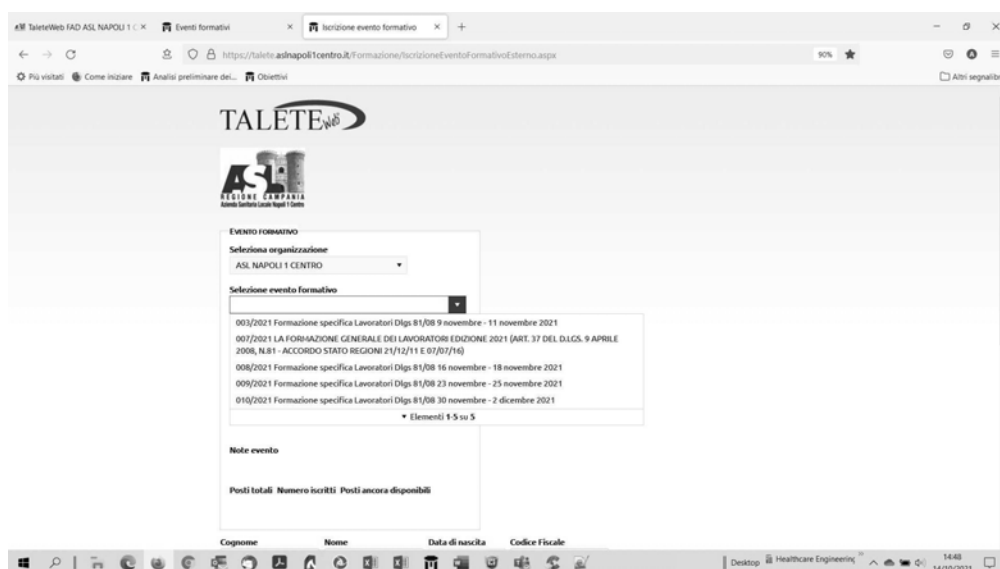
TaleteWeb FAD ASL NAPOLI 1 C ×
Eventi formativi ×
Iscrizione evento formativo × +

https://talete.aslnapoli1centro.it/Formazione/IscrizioneEventoFormativoEsterno.aspx
90%

Più visitati Come iniziare Analisi preliminare dei... Obiettivi
Altri segnalibri

TALETE Web

ASL
REGIONE CAMPANIA
Azienda Sanitaria Locale Napoli 1 Centro

EVENTO FORMATIVO

Seleziona organizzazione
ASL NAPOLI 1 CENTRO

Selezione evento formativo

003/2021 Formazione specifica Lavoratori Dlgs 81/08 9 novembre - 11 novembre 2021
007/2021 LA FORMAZIONE GENERALE DEI LAVORATORI EDIZIONE 2021 (ART. 37 DEL D.LGS. 9 APRILE 2008, N.81 - ACCORDO STATO REGIONI 21/12/11 E 07/07/16)
008/2021 Formazione specifica Lavoratori Dlgs 81/08 16 novembre - 18 novembre 2021
009/2021 Formazione specifica Lavoratori Dlgs 81/08 23 novembre - 25 novembre 2021
010/2021 Formazione specifica Lavoratori Dlgs 81/08 30 novembre - 2 dicembre 2021
Elementi 1-5 su 5

Note evento

Posti totali Numero iscritti Posti ancora disponibili

Cognome Nome Data di nascita Codice Fiscale

Desktop Healthcare Engineering 14:48 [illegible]